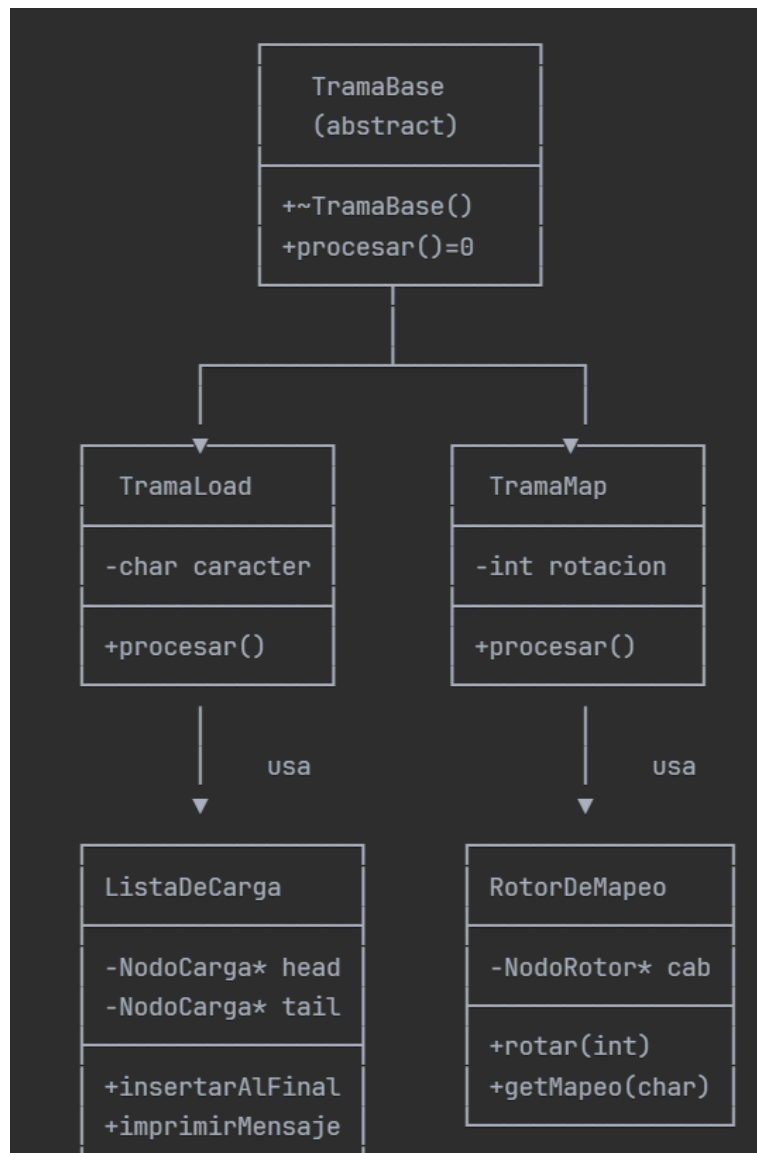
TramaBase
(abstract)

+~TramaBase()
+procesar()=0

TramaLoad

-char caracter

+procesar()

TramaMap

-int rotacion

+procesar()

usa

usa

ListaDeCarga

-NodoCarga* head
-NodoCarga* tail

+insertarAlFinal
+imprimirMensaje

RotorDeMapeo

-NodoRotor* cab

+rotar(int)
+getMapeo(char)